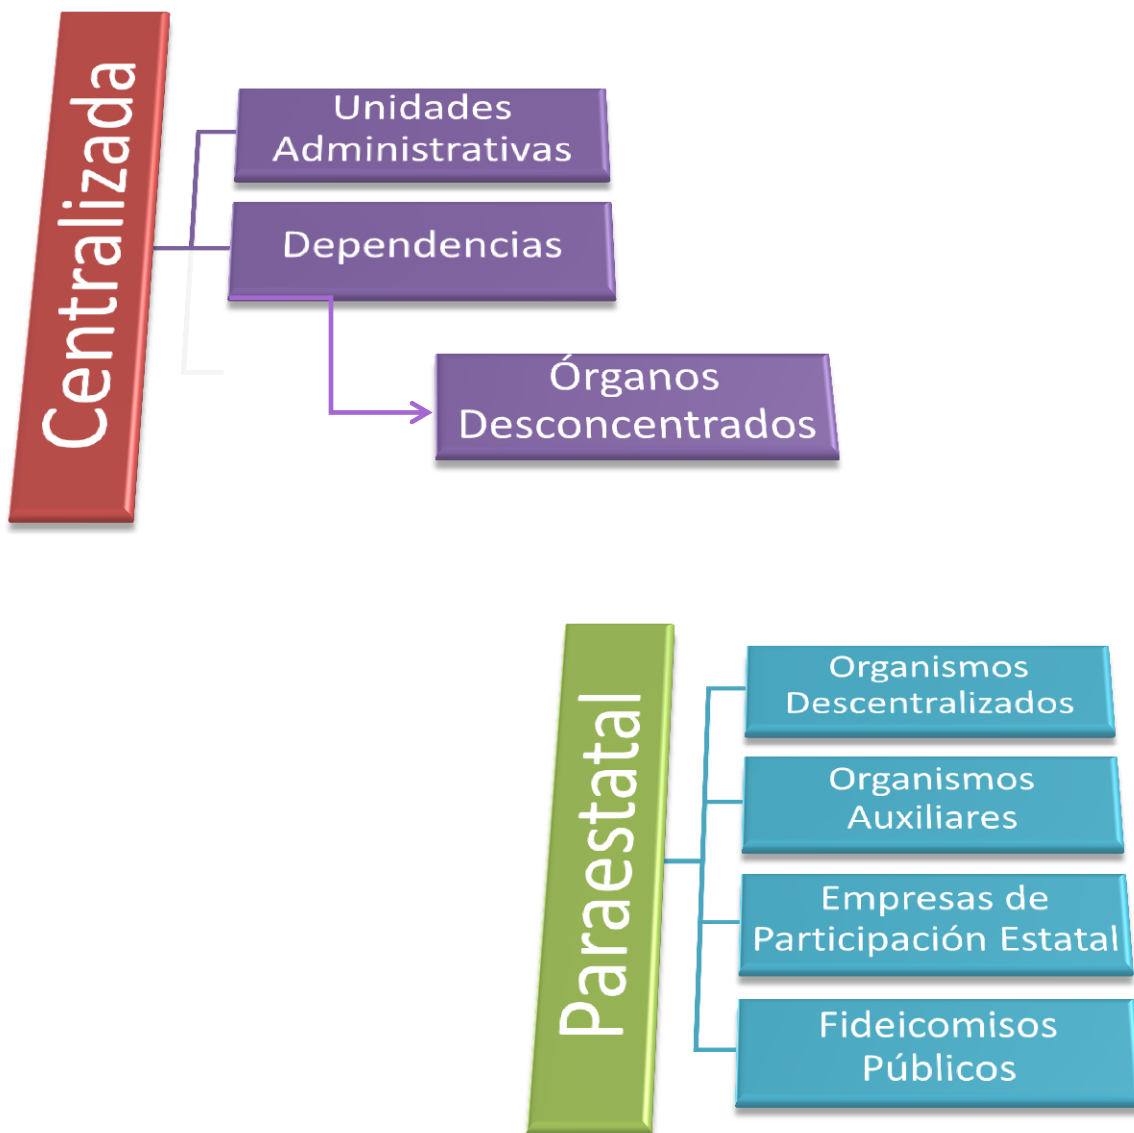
Centralizada

Unidades Administrativas

Dependencias

Órganos Desconcentrados

Paraestatal

Organismos Descentralizados

Organismos Auxiliares

Empresas de Participación Estatal

Fideicomisos Públicos